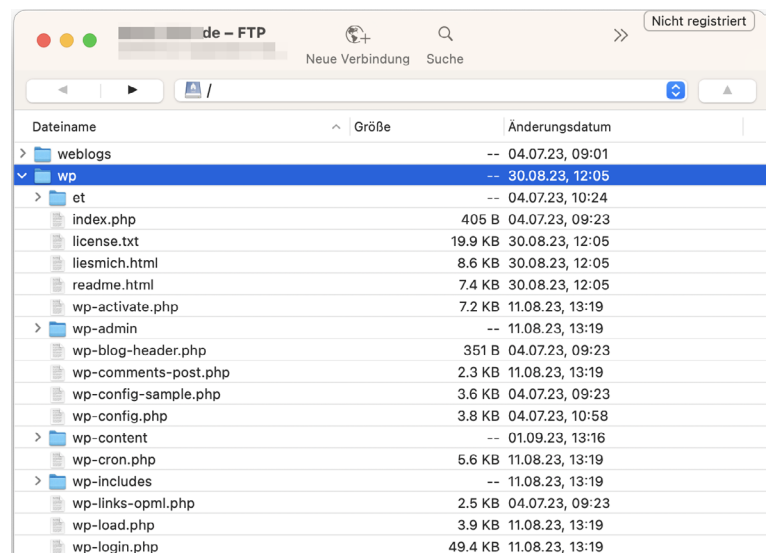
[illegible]de – FTP

Neue Verbindung Suche

Nicht registriert

/

| Dateiname | Größe | Änderungsdatum |
|---|---|---|
| weblogs | -- | 04.07.23, 09:01 |
| wp | -- | 30.08.23, 12:05 |
| et | -- | 04.07.23, 10:24 |
| index.php | 405 B | 04.07.23, 09:23 |
| license.txt | 19.9 KB | 30.08.23, 12:05 |
| liesmich.html | 8.6 KB | 30.08.23, 12:05 |
| readme.html | 7.4 KB | 30.08.23, 12:05 |
| wp-activate.php | 7.2 KB | 11.08.23, 13:19 |
| wp-admin | -- | 11.08.23, 13:19 |
| wp-blog-header.php | 351 B | 04.07.23, 09:23 |
| wp-comments-post.php | 2.3 KB | 11.08.23, 13:19 |
| wp-config-sample.php | 3.6 KB | 04.07.23, 09:23 |
| wp-config.php | 3.8 KB | 04.07.23, 10:58 |
| wp-content | -- | 01.09.23, 13:16 |
| wp-cron.php | 5.6 KB | 11.08.23, 13:19 |
| wp-includes | -- | 11.08.23, 13:19 |
| wp-links-opml.php | 2.5 KB | 04.07.23, 09:23 |
| wp-load.php | 3.9 KB | 11.08.23, 13:19 |
| wp-login.php | 49.4 KB | 11.08.23, 13:19 |